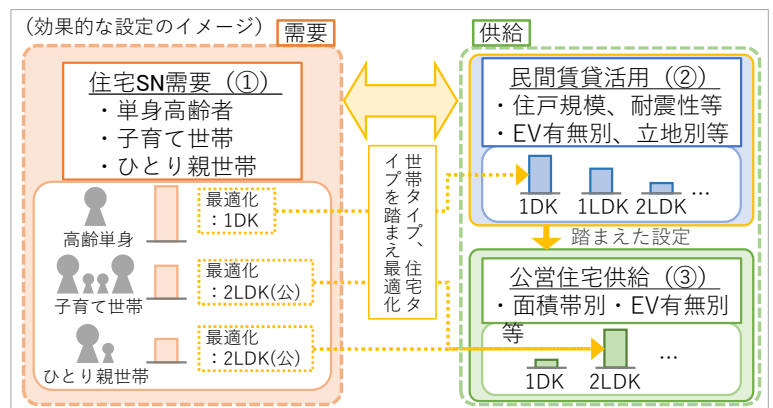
（効果的な設定のイメージ）

需要

住宅SN需要（①）
・単身高齢者
・子育て世帯
・ひとり親世帯

高齢単身
最適化
：1DK

子育て世帯
最適化
：2LDK(公)

ひとり親世帯
最適化
：2LDK(公)

世帯タイプ、住宅タイプを踏まえ最適化

供給

民間賃貸活用（②）
・住戸規模、耐震性等
・EV有無別、立地別等

1DK　1LDK　2LDK　…

踏まえた設定

公営住宅供給（③）
・面積帯別・EV有無別等

1DK　2LDK　…